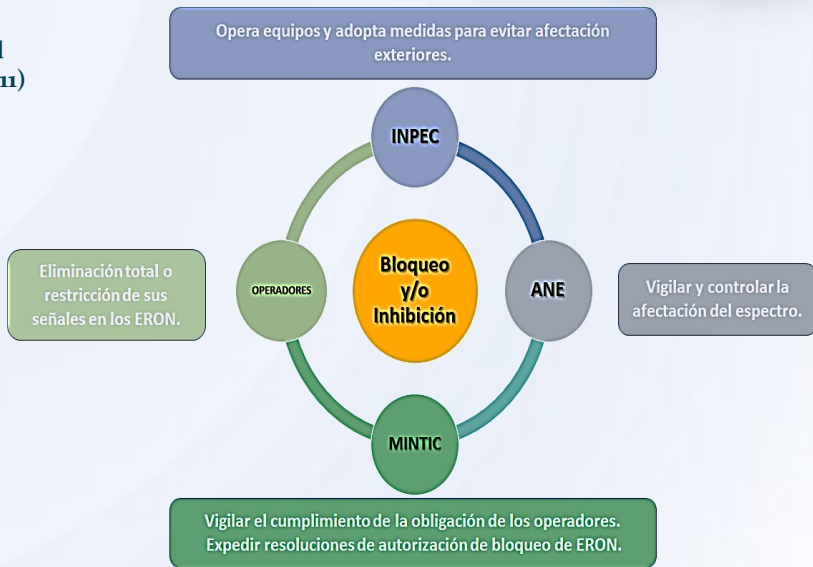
l
11)

Opera equipos y adopta medidas para evitar afectación exteriores.

INPEC

Eliminación total o restricción de sus señales en los ERON.

OPERADORES

Bloqueo y/o Inhibición

ANE

Vigilar y controlar la afectación del espectro.

MINTIC

Vigilar el cumplimiento de la obligación de los operadores.
Expedir resoluciones de autorización de bloqueo de ERON.